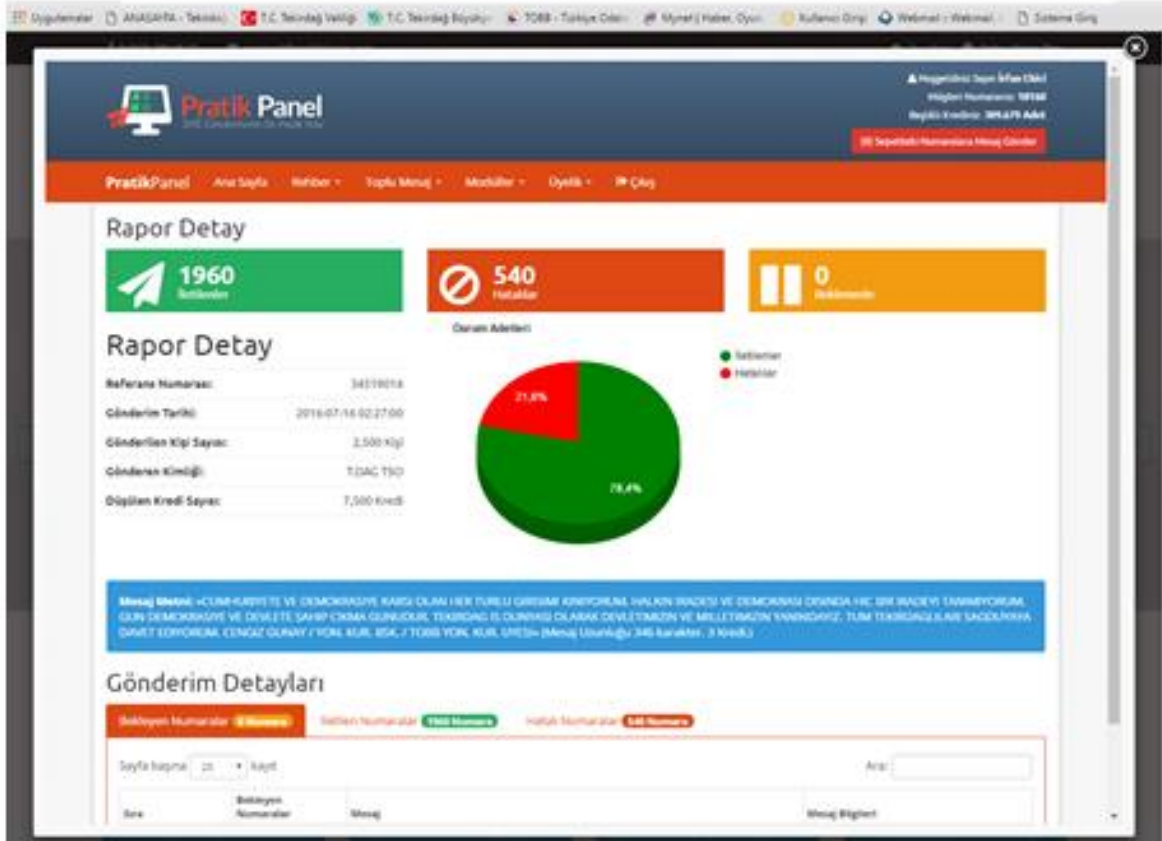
Uygulamalar ANASAYFA - Tekirdağ T.C. Tekirdağ Valiliği T.C. Tekirdağ Büyükşe TOBB - Türkiye Odalar Mynet | Haber, Oyun Kullanıcı Girişi Webmail :: Webmail Sisteme Giriş

Pratik Panel

Hoşgeldiniz Sayın İrfan Ekici
Müşteri Numarası: 18168
Başlıklı Krediniz: 389.675 Adet

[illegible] Numaralara Mesaj Gönder

PratikPanel Ana Sayfa Rehber Toplu Mesaj Modüller Üyelik Çıkış

Rapor Detay

1960 İletilenler

540 Hatalılar

0 Bekleyenler

Rapor Detay

Durum Adetleri

| | |
|---|---|
| Referans Numarası: | 34519014 |
| Gönderim Tarihi: | 2016-07-16 02:27:00 |
| Gönderilen Kişi Sayısı: | 2.500 Kişi |
| Gönderen Kimliği: | TOAC TSO |
| Düşülen Kredi Sayısı: | 7.500 Kredi |

İletilenler
Hatalılar

21,6%

78,4%

Mesaj Metni: «CUMHURIYETE VE DEMOKRASIYE KARSI OLAN HER TURLU GIRISIMI KINIYORUM. HALKIN IRADESI VE DEMOKRASI DISINDA HIC BIR IRADEYI TANIMIYORUM. GUN DEMOKRASIYE VE DEVLETE SAHIP CIKMA GUNUDUR. TEKIRDAG IS DUNYASI OLARAK DEVLETIMIZIN VE MILLETIMIZIN YANINDAYIZ. TUM TEKIRDAGLILARI SAGDUYUYA DAVET EDIYORUM. CENGIZ GUNAY / YON. KUR. BSK. / TOBB YON. KUR. UYESI» (Mesaj Uzunluğu 346 karakter, 3 Kredi.)

Gönderim Detayları

Bekleyen Numaralar 0 Numara İletilen Numaralar 1960 Numara Hatalı Numaralar 540 Numara

Sayfa başına 25 kayıt Ara:

Sıra Bekleyen Numaralar Mesaj Mesaj Bilgileri